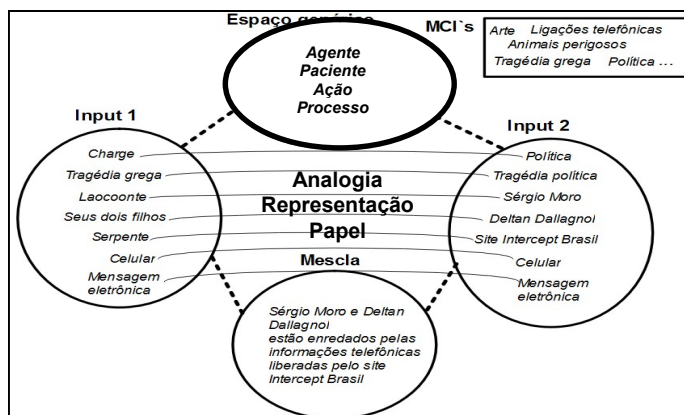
Espaço genérico

MCI`s

Arte Ligações telefônicas
Animais perigosos
Tragédia grega Política ...

Agente
Paciente
Ação
Processo

Input 1

Charge
Tragédia grega
Laocoonte
Seus dois filhos
Serpente
Celular
Mensagem eletrônica

Input 2

Política
Tragédia política
Sérgio Moro
Deltan Dallagnol
Site Intercept Brasil
Celular
Mensagem eletrônica

Analogia
Representação
Papel

Mescla

Sérgio Moro e Deltan Dallagnol estão enredados pelas informações telefônicas liberadas pelo site Intercept Brasil